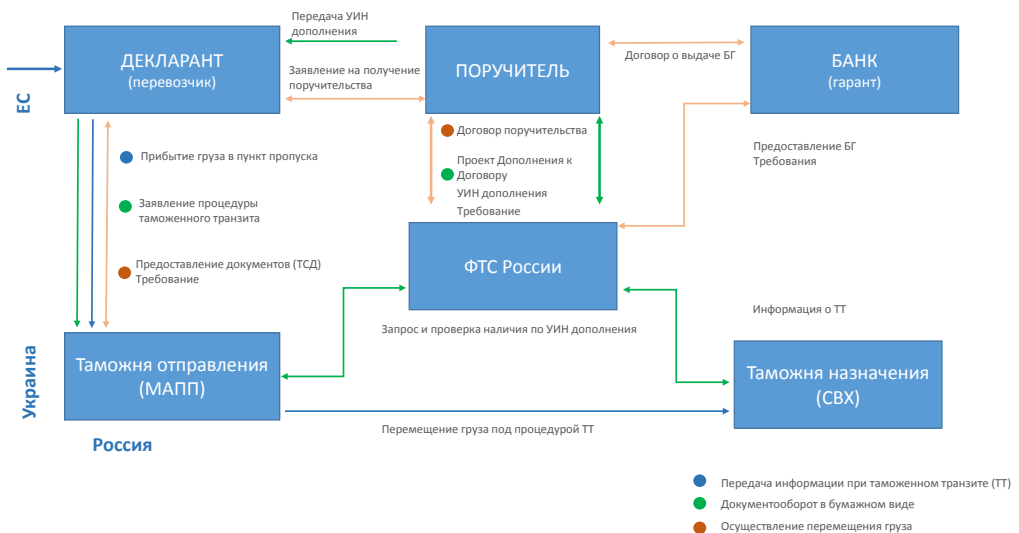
ЕС

ДЕКЛАРАНТ
(перевозчик)

Передача УИН дополнения

Заявление на получение поручительства

ПОРУЧИТЕЛЬ

Договор о выдаче БГ

БАНК
(гарант)

Прибытие груза в пункт пропуска

Заявление процедуры таможенного транзита

Предоставление документов (ТСД)
Требование

Договор поручительства

Проект Дополнения к Договору
УИН дополнения
Требование

Предоставление БГ
Требования

ФТС России

Информация о ТТ

Запрос и проверка наличия по УИН дополнения

Украина

Таможня отправления
(МАПП)

Таможня назначения
(СВХ)

Россия

Перемещение груза под процедурой ТТ

Передача информации при таможенном транзите (ТТ)
Документооборот в бумажном виде
Осуществление перемещения груза